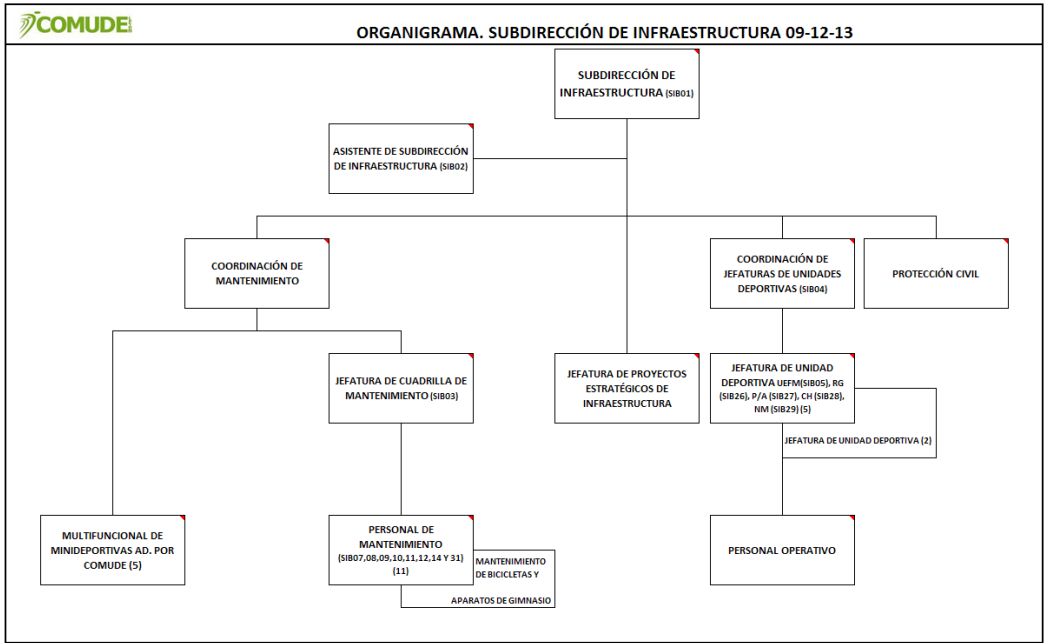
COMUDE

ORGANIGRAMA. SUBDIRECCIÓN DE INFRAESTRUCTURA 09-12-13

SUBDIRECCIÓN DE INFRAESTRUCTURA (SIB01)

ASISTENTE DE SUBDIRECCIÓN DE INFRAESTRUCTURA (SIB02)

COORDINACIÓN DE MANTENIMIENTO

COORDINACIÓN DE JEFATURAS DE UNIDADES DEPORTIVAS (SIB04)

PROTECCIÓN CIVIL

JEFATURA DE CUADRILLA DE MANTENIMIENTO (SIB03)

JEFATURA DE PROYECTOS ESTRATÉGICOS DE INFRAESTRUCTURA

JEFATURA DE UNIDAD DEPORTIVA UEFM(SIB05), RG (SIB26), P/A (SIB27), CH (SIB28), NM (SIB29) (5)

JEFATURA DE UNIDAD DEPORTIVA (2)

MULTIFUNCIONAL DE MINIDEPORTIVAS AD. POR COMUDE (5)

PERSONAL DE MANTENIMIENTO (SIB07,08,09,10,11,12,14 Y 31) (11)

MANTENIMIENTO DE BICICLETAS Y APARATOS DE GIMNASIO

PERSONAL OPERATIVO